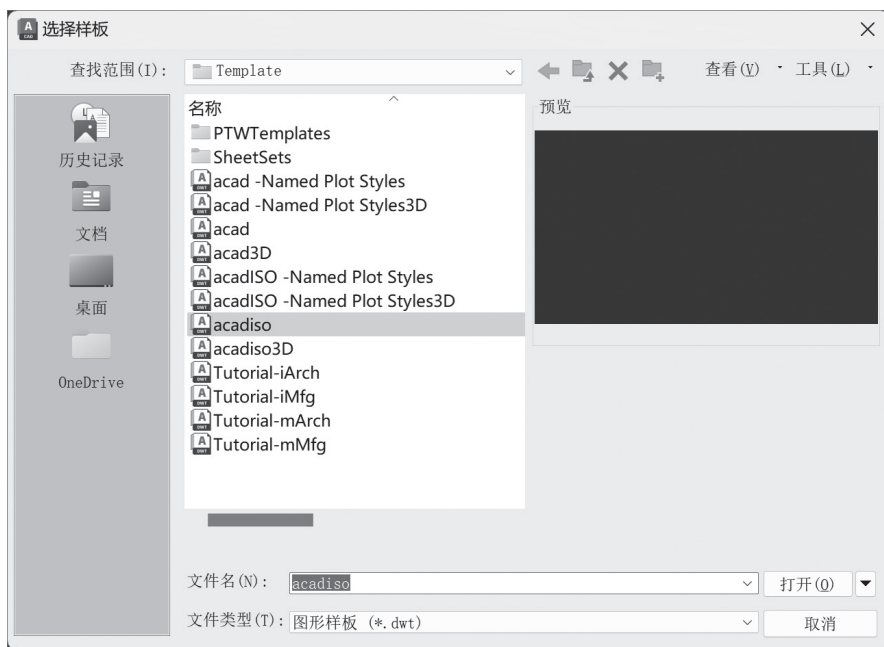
选择样板

查找范围(I): Template

查看(V) 工具(L)

历史记录

文档

桌面

OneDrive

名称

PTWTemplates
SheetSets
acad -Named Plot Styles
acad -Named Plot Styles3D
acad
acad3D
acadISO -Named Plot Styles
acadISO -Named Plot Styles3D
acadiso
acadiso3D
Tutorial-iArch
Tutorial-iMfg
Tutorial-mArch
Tutorial-mMfg

预览

文件名(N): acadiso

打开(O)

文件类型(T): 图形样板 (*.dwt)

取消